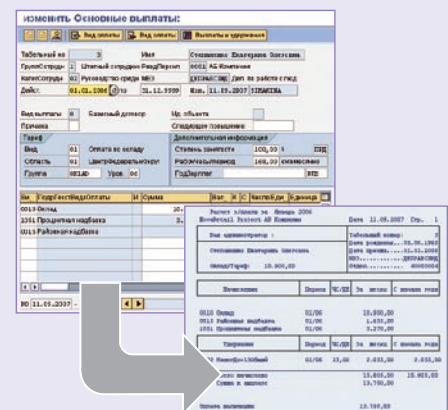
Изменить Основные выплаты:

Вид оплаты | Вид оплаты | Выплаты и удержания

Табельный но 3 Имя Степаненко Екатерина Олеговна
ГруппСотрудн 1 Штатный сотрудник РазрПерсонЛ 0001 АО Компания
КатегСотрудн 02 Руководство средн МВЗ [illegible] Деп по работе с клиед
Дейст. 01.01.2006 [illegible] 31.12.9999 Изм. 11.09.2007 STRAKINA

Вид выплаты 0 Базисный договор Ид. объекта
Причина Следующее повышение
Тариф Дополнительная информация
Вид 01 Оплата по окладу Степень занятости 100,00 % ГОД
Область 01 Центр/Федеральн/округ РабЧасыКалемес 168,00 ежемесячно
Группа ОКЛАД Уров. 00 ГодЗарплат RUB

Ви.. ГодрЕвентВидаОплаты И Сумма Кол Е Число/Еди Единица
0013 Оклад
1001 Процентная надбавка
0013 Районная надбавка

ВО 11.09.2007

Расчет з/платы за Январь 2006
Ноябрьскул Расчетн АО Компания Дата 11.09.2007 Стр. 1

Ваш администратор : Табельный номер : 3
Дата рождения: 05.06.1982
Степаненко Екатерина Олеговна Дата приема: 01.01.2006
МВЗ: ДЕПАРСОВЕ
Оклад/Тариф: 10.900,00 Отдел: 40000004

Начисления | Период | ЧС/ДН | За месяц | С начала года
0010 Оклад | 01/06 | | 10.900,00 |
0011 Районная надбавка | 01/06 | | 1.635,00 |
1001 Процентная надбавка | 01/06 | | 3.270,00 |

Удержания | Период | ЧС/ДН | За месяц | С начала года
Налог/Д+13%Ваши | 01/06 | 13,00 | 2.055,00 | 2.055,00

Итого начислено | | | 15.805,00 | 15.805,00
Сумма к выплате | | | 13.750,00 |

Начало выплатами | | | 13.750,00 |